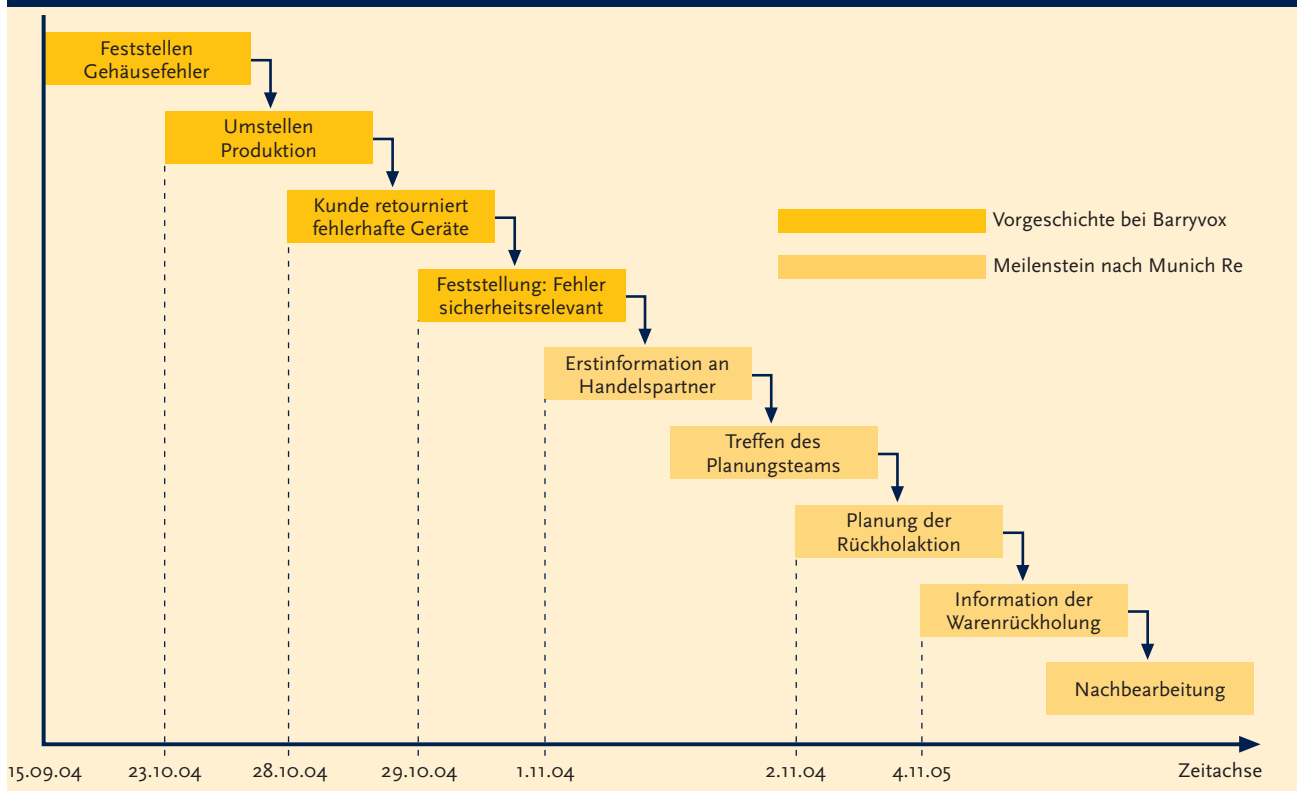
Feststellen Gehäusefehler

Umstellen Produktion

Kunde retourniert fehlerhafte Geräte

Feststellung: Fehler sicherheitsrelevant

Erstinformation an Handelspartner

Treffen des Planungsteams

Planung der Rückholaktion

Information der Warenrückholung

Nachbearbeitung

Vorgeschichte bei Barryvox

Meilenstein nach Munich Re

15.09.04
23.10.04
28.10.04
29.10.04
1.11.04
2.11.04
4.11.05
Zeitachse